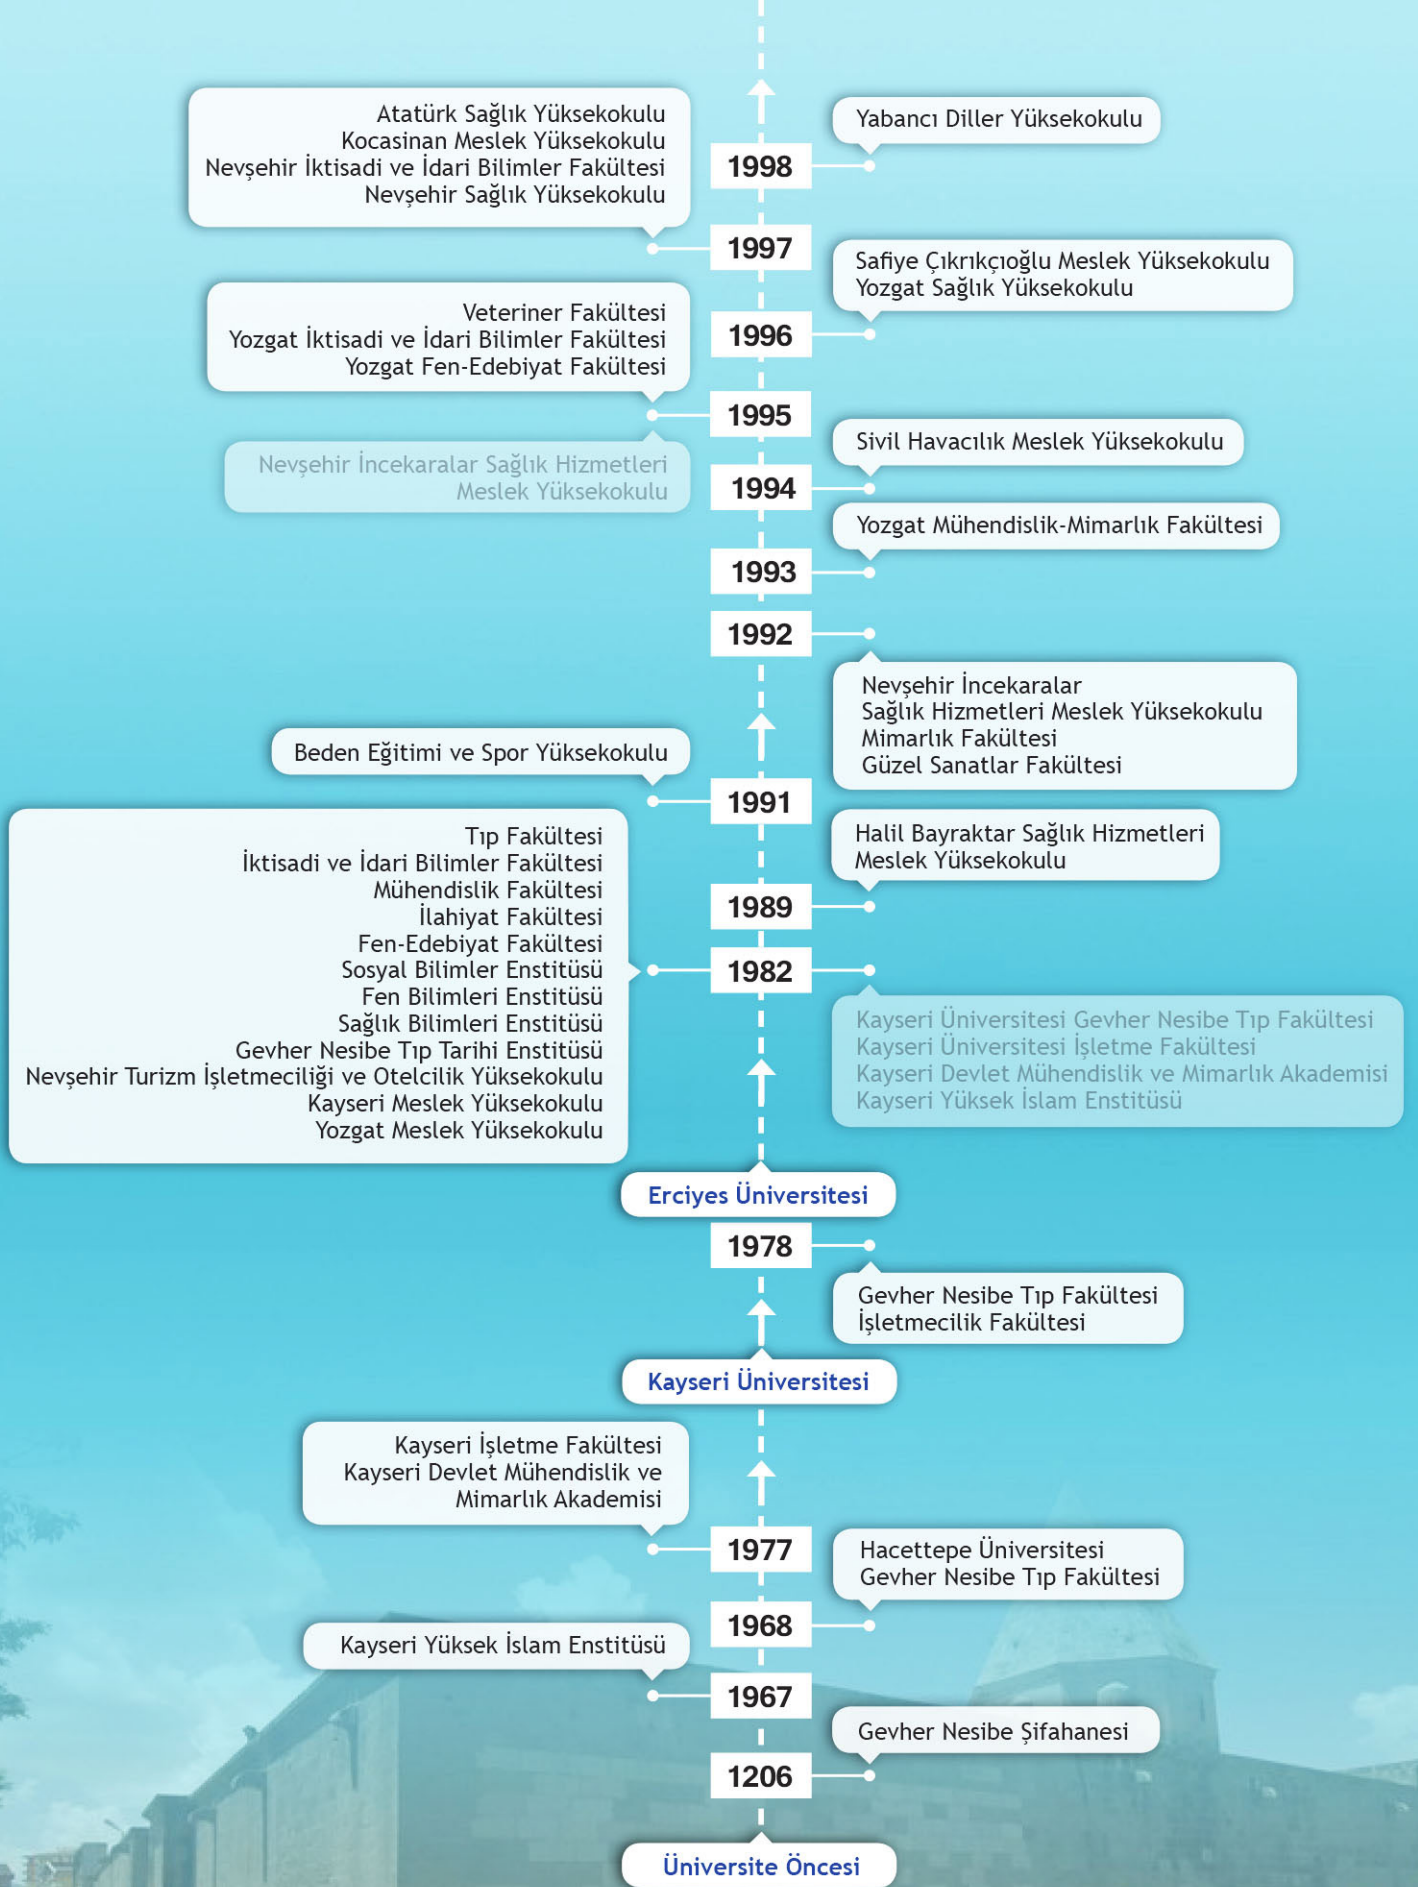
Atatürk Sağlık Yüksekokulu
Kocasinan Meslek Yüksekokulu
Nevşehir İktisadi ve İdari Bilimler Fakültesi
Nevşehir Sağlık Yüksekokulu

Yabancı Diller Yüksekokulu

1998

1997

Safiye Çıkrıkçıoğlu Meslek Yüksekokulu
Yozgat Sağlık Yüksekokulu

Veteriner Fakültesi
Yozgat İktisadi ve İdari Bilimler Fakültesi
Yozgat Fen-Edebiyat Fakültesi

1996

1995

Sivil Havacılık Meslek Yüksekokulu

Nevşehir İncekaralar Sağlık Hizmetleri Meslek Yüksekokulu

1994

Yozgat Mühendislik-Mimarlık Fakültesi

1993

1992

Nevşehir İncekaralar
Sağlık Hizmetleri Meslek Yüksekokulu
Mimarlık Fakültesi
Güzel Sanatlar Fakültesi

Beden Eğitimi ve Spor Yüksekokulu

1991

Halil Bayraktar Sağlık Hizmetleri Meslek Yüksekokulu

Tıp Fakültesi
İktisadi ve İdari Bilimler Fakültesi
Mühendislik Fakültesi
İlahiyat Fakültesi
Fen-Edebiyat Fakültesi
Sosyal Bilimler Enstitüsü
Fen Bilimleri Enstitüsü
Sağlık Bilimleri Enstitüsü
Gevher Nesibe Tıp Tarihi Enstitüsü
Nevşehir Turizm İşletmeciliği ve Otelcilik Yüksekokulu
Kayseri Meslek Yüksekokulu
Yozgat Meslek Yüksekokulu

1989

1982

Kayseri Üniversitesi Gevher Nesibe Tıp Fakültesi
Kayseri Üniversitesi İşletme Fakültesi
Kayseri Devlet Mühendislik ve Mimarlık Akademisi
Kayseri Yüksek İslam Enstitüsü

Erciyes Üniversitesi

1978

Gevher Nesibe Tıp Fakültesi
İşletmecilik Fakültesi

Kayseri Üniversitesi

Kayseri İşletme Fakültesi
Kayseri Devlet Mühendislik ve Mimarlık Akademisi

1977

Hacettepe Üniversitesi
Gevher Nesibe Tıp Fakültesi

1968

Kayseri Yüksek İslam Enstitüsü

1967

Gevher Nesibe Şifahanesi

1206

Üniversite Öncesi